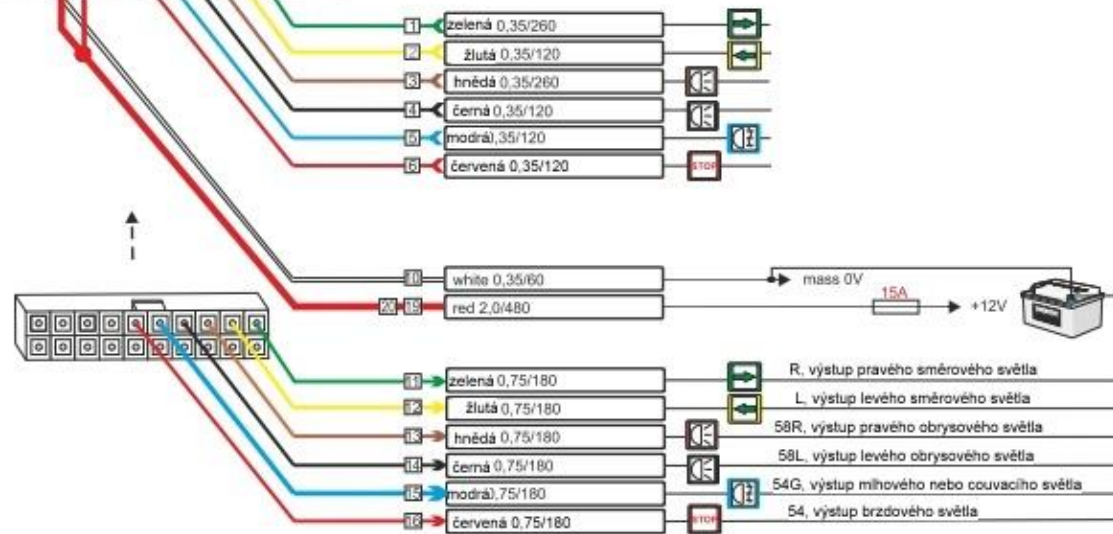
1 zelená 0,35/260
2 žlutá 0,35/120
3 hnědá 0,35/260
4 černá 0,35/120
5 modrá),35/120
6 červená 0,35/120
STOP
8 white 0,35/60
mass 0V
20 19 red 2,0/480
15A
+12V
11 zelená 0,75/180
R, výstup pravého směrového světla
12 žlutá 0,75/180
L, výstup levého směrového světla
13 hnědá 0,75/180
58R, výstup pravého obrysového světla
14 černá 0,75/180
58L, výstup levého obrysového světla
15 modrá),75/180
54G, výstup mlhového nebo couvacího světla
16 červená 0,75/180
STOP
54, výstup brzdového světla